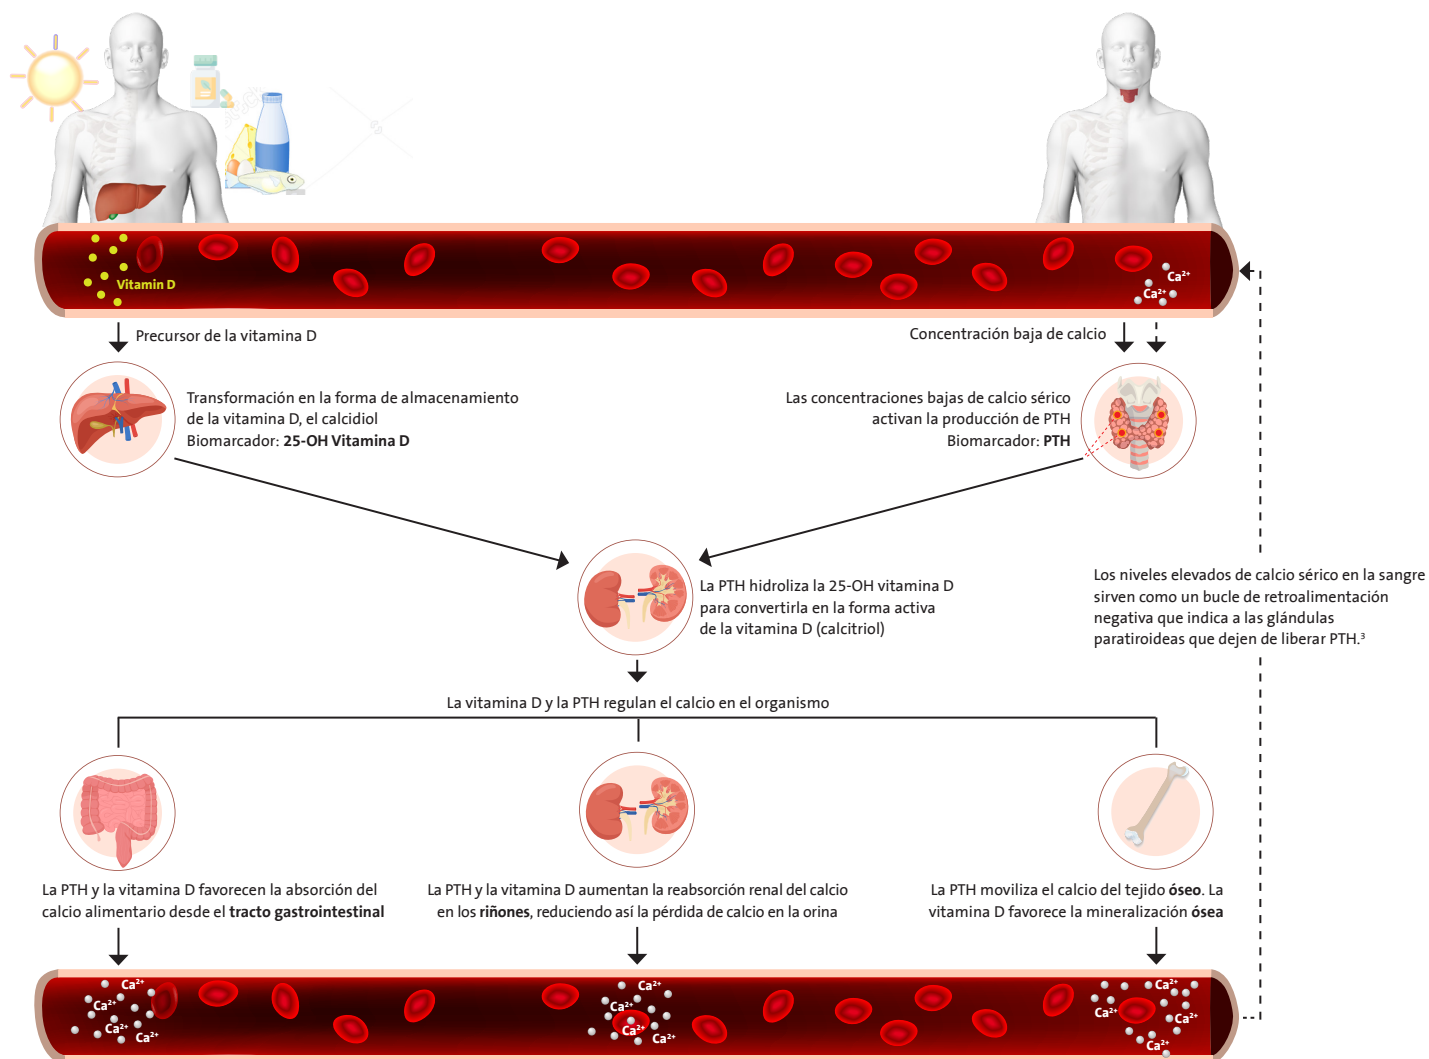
Vitamin D

$Ca^{2+}$
$Ca^{2+}$

Precursor de la vitamina D

Concentración baja de calcio

Transformación en la forma de almacenamiento de la vitamina D, el calcidiol
Biomarcador: **25-OH Vitamina D**

Las concentraciones bajas de calcio sérico activan la producción de PTH
Biomarcador: **PTH**

La PTH hidroliza la 25-OH vitamina D para convertirla en la forma activa de la vitamina D (calcitriol)

Los niveles elevados de calcio sérico en la sangre sirven como un bucle de retroalimentación negativa que indica a las glándulas paratiroideas que dejen de liberar PTH.³

La vitamina D y la PTH regulan el calcio en el organismo

La PTH y la vitamina D favorecen la absorción del calcio alimentario desde el **tracto gastrointestinal**

La PTH y la vitamina D aumentan la reabsorción renal del calcio en los **riñones**, reduciendo así la pérdida de calcio en la orina

La PTH moviliza el calcio del tejido **óseo**. La vitamina D favorece la mineralización **ósea**

$Ca^{2+}$
$Ca^{2+}$
$Ca^{2+}$
$Ca^{2+}$
$Ca^{2+}$
$Ca^{2+}$
$Ca^{2+}$
$Ca^{2+}$
$Ca^{2+}$
$Ca^{2+}$
$Ca^{2+}$
$Ca^{2+}$